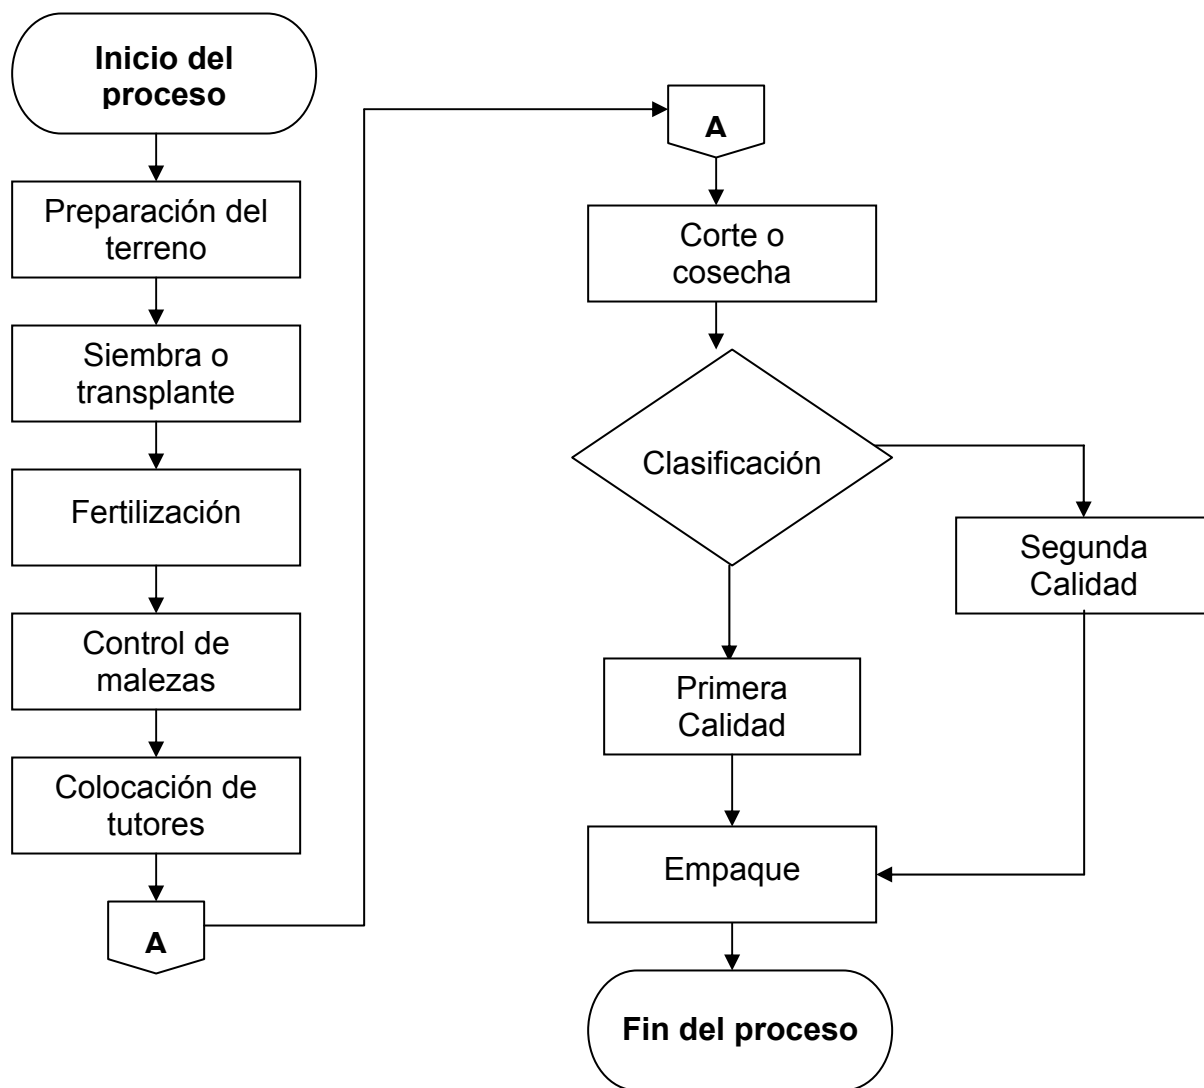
Inicio del proceso

Preparación del terreno

Siembra o transplante

Fertilización

Control de malezas

Colocación de tutores

A

A

Corte o cosecha

Clasificación

Segunda Calidad

Primera Calidad

Empaque

Fin del proceso